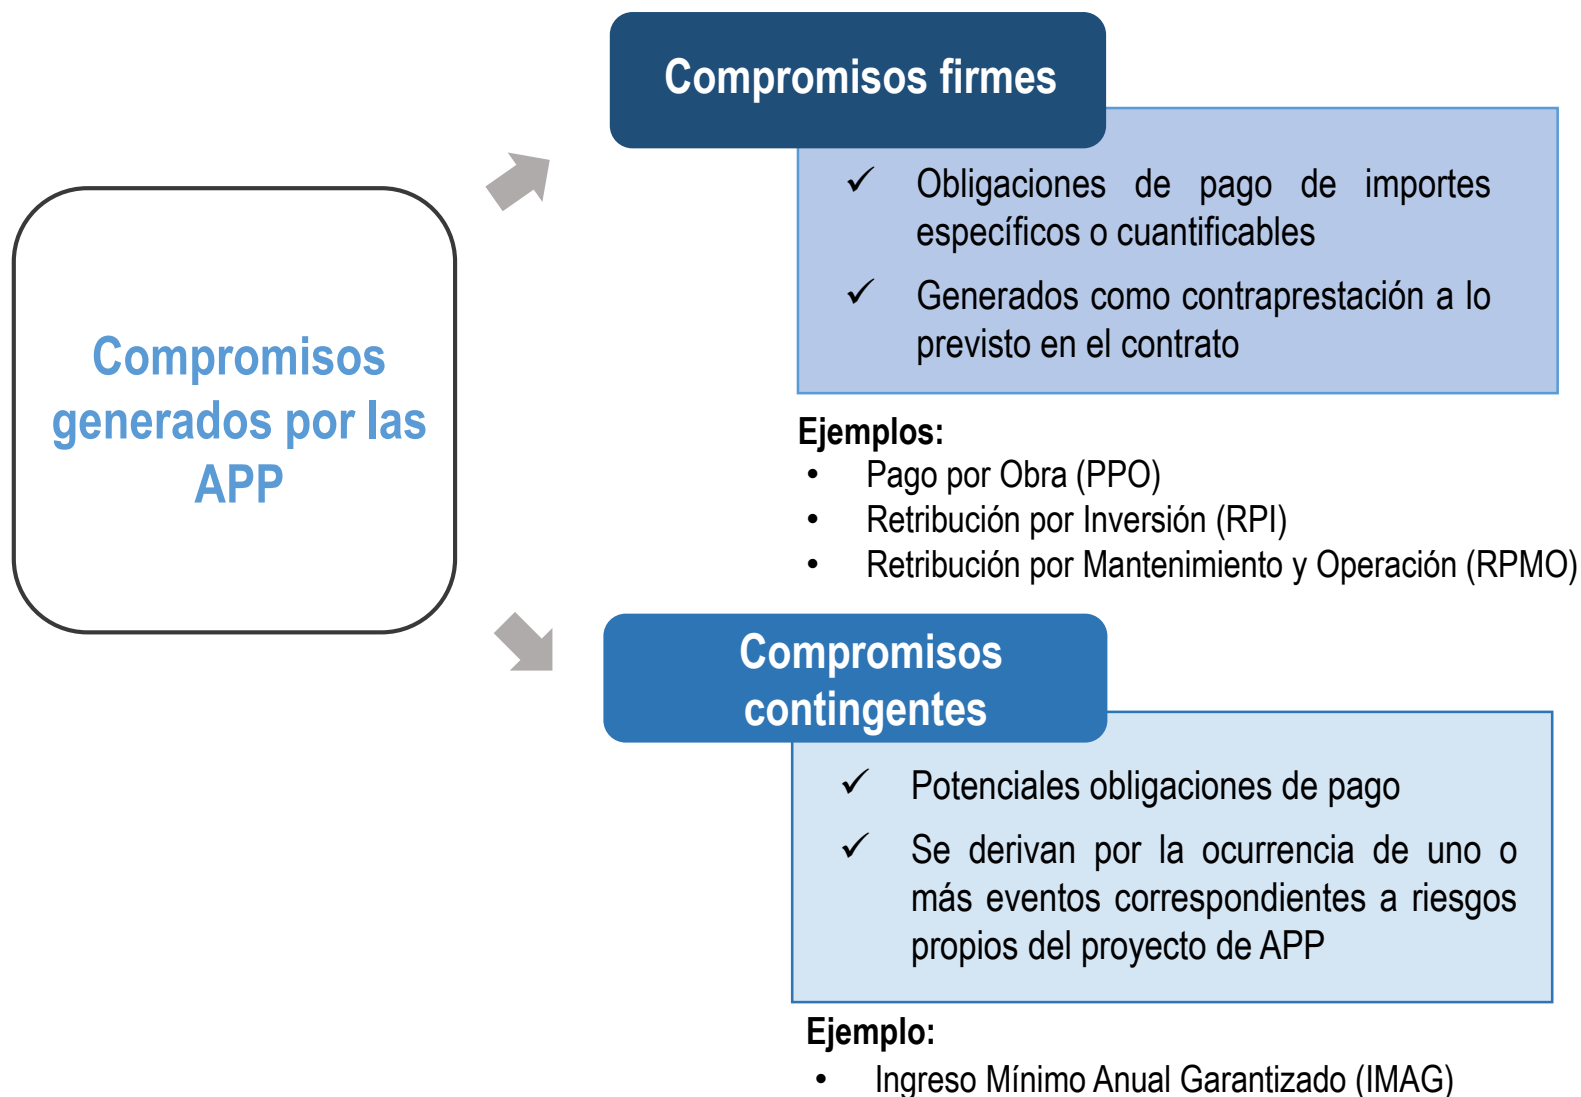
Compromisos generados por las APP

Compromisos firmes

✓ Obligaciones de pago de importes específicos o cuantificables

✓ Generados como contraprestación a lo previsto en el contrato

Ejemplos:
• Pago por Obra (PPO)
• Retribución por Inversión (RPI)
• Retribución por Mantenimiento y Operación (RPMO)

Compromisos contingentes

✓ Potenciales obligaciones de pago

✓ Se derivan por la ocurrencia de uno o más eventos correspondientes a riesgos propios del proyecto de APP

Ejemplo:
• Ingreso Mínimo Anual Garantizado (IMAG)